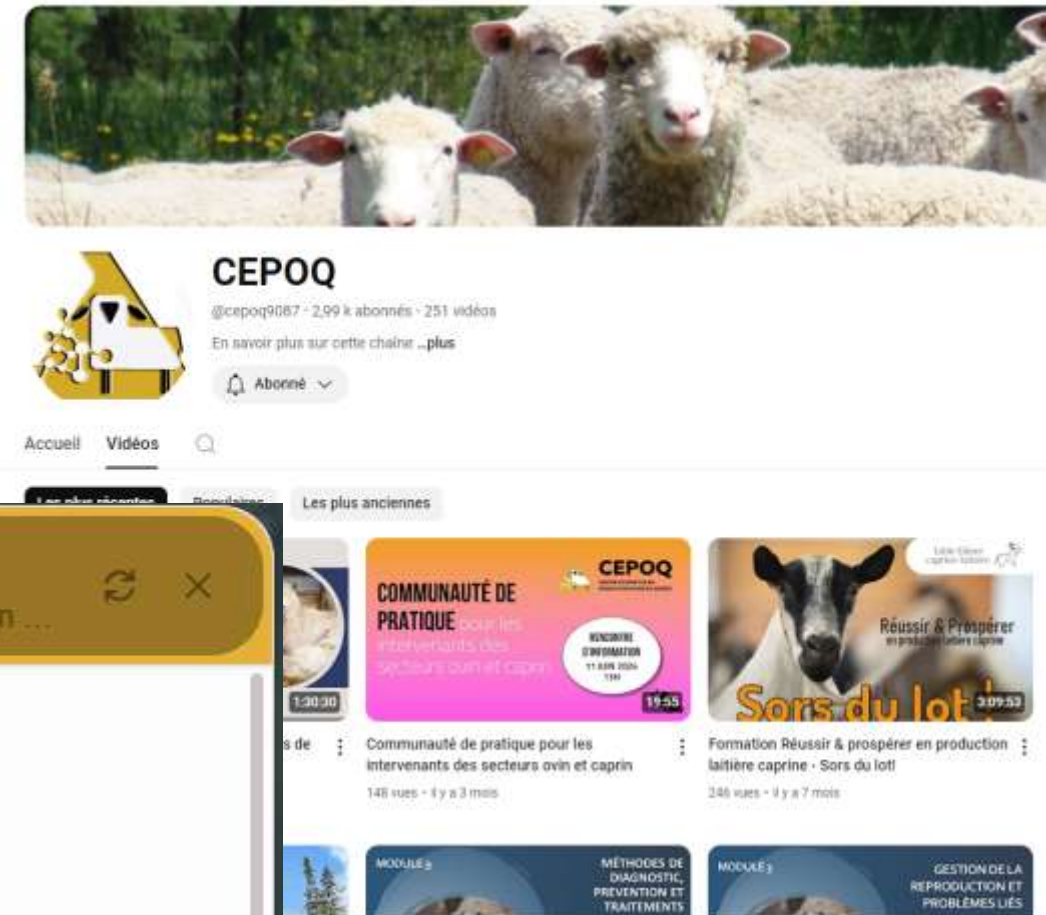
CEPOQ

@cepoq9087 · 2,99 k abonnés · 251 vidéos

En savoir plus sur cette chaîne ...plus

Abonné

Accueil Vidéos

Les plus récentes Populaires Les plus anciennes

n ...

1:30:30

s de

COMMUNAUTÉ DE PRATIQUE pour les intervenants des secteurs ovin et caprin

CEPOQ

RENCONTRE D'INFORMATION 11 JUIN 2024 13H

19:55

Communauté de pratique pour les intervenants des secteurs ovin et caprin

148 vues · il y a 3 mois

Réussir & Prospérer en production laitière caprine

Sors du lot!

3:09:53

Formation Réussir & prospérer en production laitière caprine - Sors du lot!

246 vues · il y a 7 mois

MODULE 5

MÉTHODES DE DIAGNOSTIC, PREVENTION ET TRAITEMENTS

MODULE 3

GESTION DE LA REPRODUCTION ET PROBLÈMES LIÉS